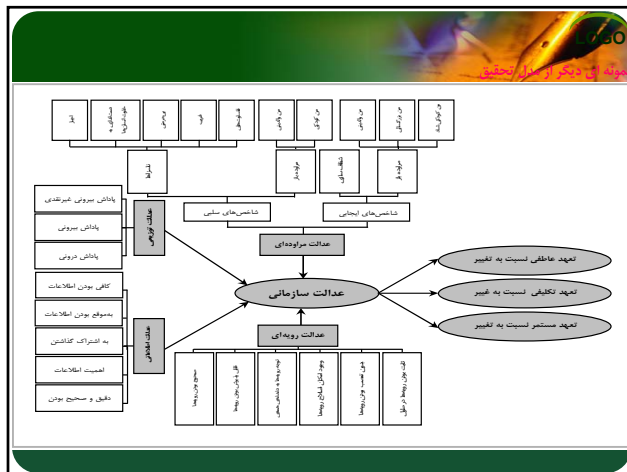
LOGO

نمونه ای دیگر از مدل تحقیق

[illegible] | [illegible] | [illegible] | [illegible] | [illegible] | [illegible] | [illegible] | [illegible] | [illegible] | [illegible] | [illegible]

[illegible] | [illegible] | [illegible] | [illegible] | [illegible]

شاخص‌های سلبی

شاخص‌های ایجابی

عدالت مراوده‌ای

پاداش بیرونی غیرنقدی
پاداش بیرونی
پاداش درونی

عدالت توزیعی

کافی بودن اطلاعات
به‌موقع بودن اطلاعات
به اشتراک گذاشتن
اهمیت اطلاعات
دقیق و صحیح بودن

عدالت اطلاعاتی

عدالت سازمانی

تعهد عاطفی نسبت به تغییر
تعهد تکلیفی نسبت به تغییر
تعهد مستمر نسبت به تغییر

عدالت رویه‌ای

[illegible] | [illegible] | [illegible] | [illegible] | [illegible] | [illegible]